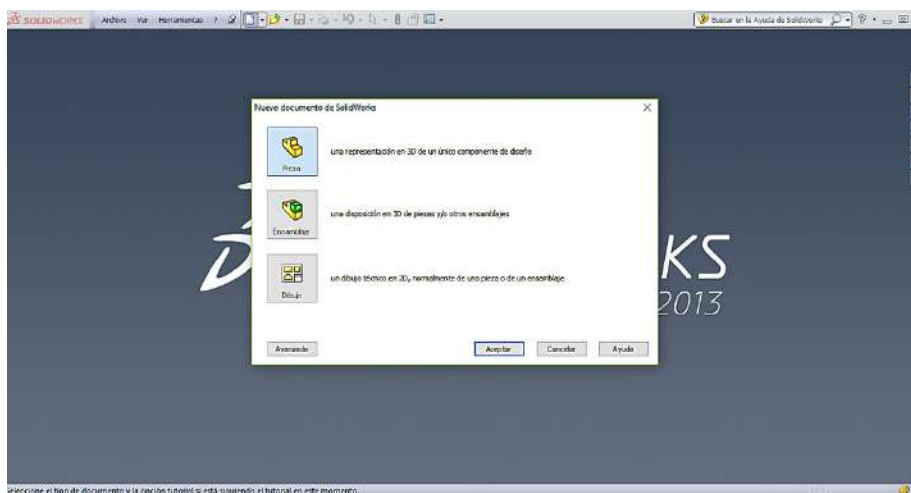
SOLIDWORKS Archivo Ver Herramientas ?

Buscar en la Ayuda de SolidWorks

Nueve documento de SolidWorks

Pieza
una representación en 3D de un único componente de diseño

Ensamblaje
una disposición en 3D de piezas y/o otros ensamblajes

Dibujo
un dibujo técnico en 2D, normalmente de una pieza o de un ensamblaje

Avanzado

Aceptar Cancelar Ayuda

KS
2013

Seleccione el tipo de documento y la opción tutorial si está siguiendo el tutorial en este momento.